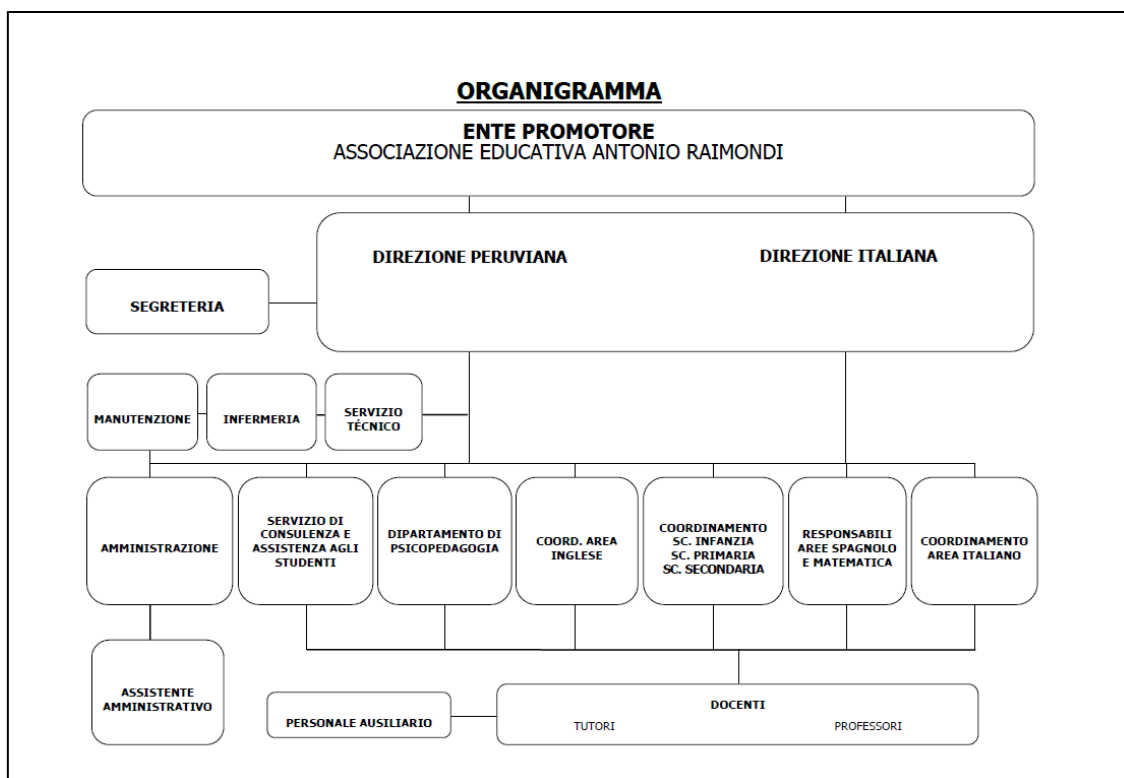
ORGANIGRAMMA

ENTE PROMOTORE
ASSOCIAZIONE EDUCATIVA ANTONIO RAIMONDI

DIREZIONE PERUVIANA

DIREZIONE ITALIANA

SEGRETERIA

MANUTENZIONE

INFERMERIA

SERVIZIO TÉCNICO

AMMINISTRAZIONE

SERVIZIO DI CONSULENZA E ASSISTENZA AGLI STUDENTI

DIPARTAMENTO DI PSICOPEDAGOGIA

COORD. AREA INGLESE

COORDINAMENTO SC. INFANZIA SC. PRIMARIA SC. SECONDARIA

RESPONSABILI AREE SPAGNOLO E MATEMATICA

COORDINAMENTO AREA ITALIANO

ASSISTENTE AMMINISTRATIVO

PERSONALE AUSILIARIO

DOCENTI
TUTORI
PROFESSORI